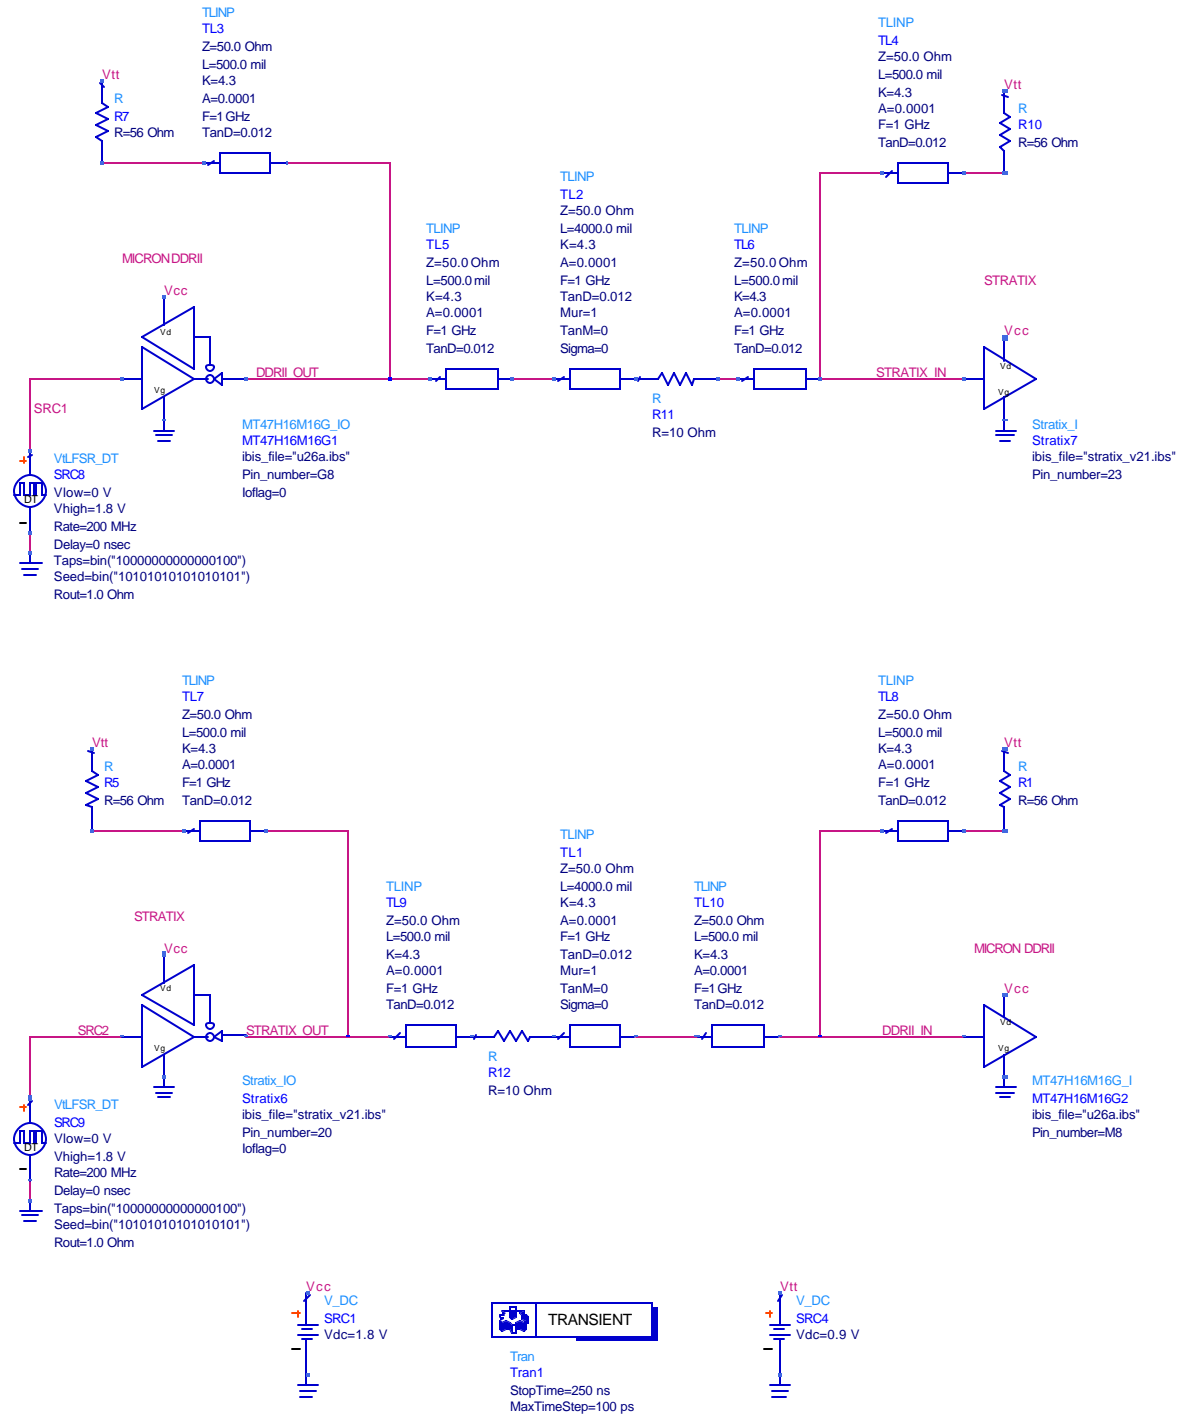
TLINP
TL3
Z=50.0 Ohm
L=500.0 mil
K=4.3
A=0.0001
F=1 GHz
TanD=0.012

Vtt
R
R7
R=56 Ohm

TLINP
TL4
Z=50.0 Ohm
L=500.0 mil
K=4.3
A=0.0001
F=1 GHz
TanD=0.012

Vtt
R
R10
R=56 Ohm

TLINP
TL2
Z=50.0 Ohm
L=4000.0 mil
K=4.3
A=0.0001
F=1 GHz
TanD=0.012
Mur=1
TanM=0
Sigma=0

TLINP
TL5
Z=50.0 Ohm
L=500.0 mil
K=4.3
A=0.0001
F=1 GHz
TanD=0.012

TLINP
TL6
Z=50.0 Ohm
L=500.0 mil
K=4.3
A=0.0001
F=1 GHz
TanD=0.012

MICRON DDRII
Vcc
Vd
Vg
DDRII_OUT

STRATIX
Vcc
Vd
Vg
STRATIX_IN

SRC1
R
R11
R=10 Ohm

MT47H16M16G_IO
MT47H16M16G1
ibis_file="u26a.ibs"
Pin_number=G8
Ioflag=0

Stratix_I
Stratix7
ibis_file="stratix_v21.ibs"
Pin_number=23

VtLFSR_DT
SRC8
Vlow=0 V
Vhigh=1.8 V
Rate=200 MHz
Delay=0 nsec
Taps=bin("10000000000000100")
Seed=bin("10101010101010101")
Rout=1.0 Ohm

TLINP
TL7
Z=50.0 Ohm
L=500.0 mil
K=4.3
A=0.0001
F=1 GHz
TanD=0.012

Vtt
R
R5
R=56 Ohm

TLINP
TL8
Z=50.0 Ohm
L=500.0 mil
K=4.3
A=0.0001
F=1 GHz
TanD=0.012

Vtt
R
R1
R=56 Ohm

TLINP
TL1
Z=50.0 Ohm
L=4000.0 mil
K=4.3
A=0.0001
F=1 GHz
TanD=0.012
Mur=1
TanM=0
Sigma=0

TLINP
TL9
Z=50.0 Ohm
L=500.0 mil
K=4.3
A=0.0001
F=1 GHz
TanD=0.012

TLINP
TL10
Z=50.0 Ohm
L=500.0 mil
K=4.3
A=0.0001
F=1 GHz
TanD=0.012

STRATIX
Vcc
Vd
Vg
SRC2
STRATIX_OUT

MICRON DDRII
Vcc
Vd
Vg
DDRII_IN

R
R12
R=10 Ohm

Stratix_IO
Stratix6
ibis_file="stratix_v21.ibs"
Pin_number=20
Ioflag=0

MT47H16M16G_I
MT47H16M16G2
ibis_file="u26a.ibs"
Pin_number=M8

VtLFSR_DT
SRC9
Vlow=0 V
Vhigh=1.8 V
Rate=200 MHz
Delay=0 nsec
Taps=bin("10000000000000100")
Seed=bin("10101010101010101")
Rout=1.0 Ohm

Vcc
V_DC
SRC1
Vdc=1.8 V

TRANSIENT
Tran
Tran1
StopTime=250 ns
MaxTimeStep=100 ps

Vtt
V_DC
SRC4
Vdc=0.9 V